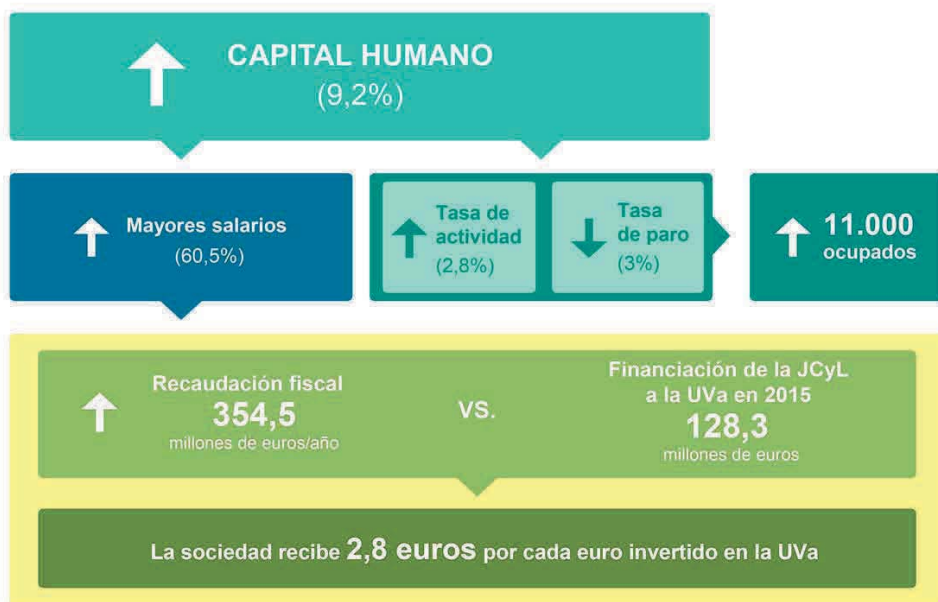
CAPITAL HUMANO
(9,2%)

Mayores salarios
(60,5%)

Tasa de actividad
(2,8%)

Tasa de paro
(3%)

11.000
ocupados

Recaudación fiscal
354,5
millones de euros/año

VS.

Financiación de la JCyL a la UVa en 2015
128,3
millones de euros

La sociedad recibe 2,8 euros por cada euro invertido en la UVa